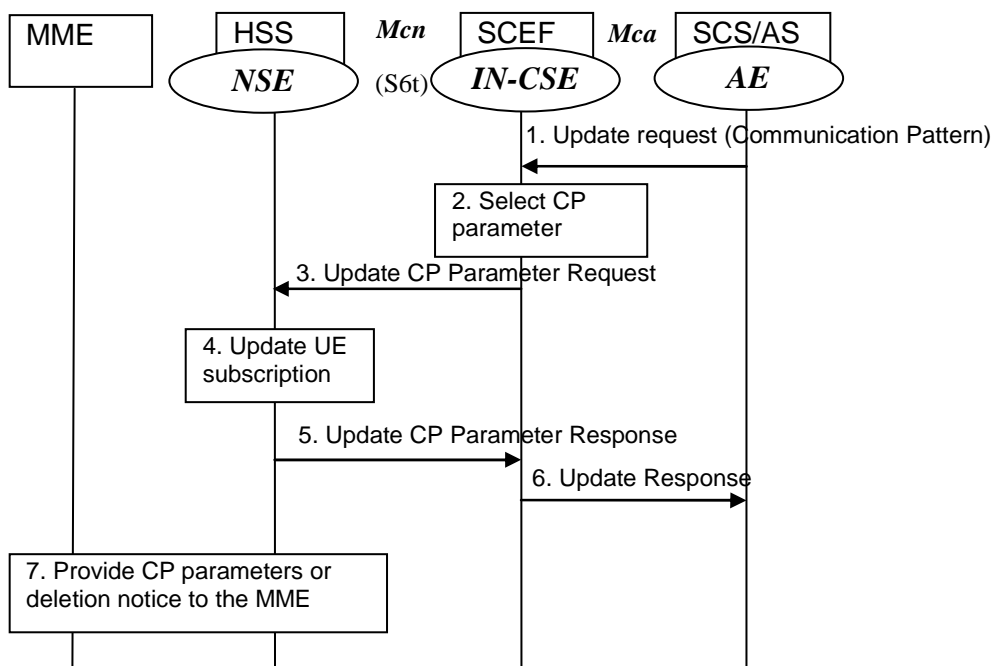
MME

HSS

NSE

Mcn

(S6t)

SCEF

IN-CSE

Mca

SCS/AS

AE

1. Update request (Communication Pattern)

2. Select CP parameter

3. Update CP Parameter Request

4. Update UE subscription

5. Update CP Parameter Response

6. Update Response

7. Provide CP parameters or deletion notice to the MME